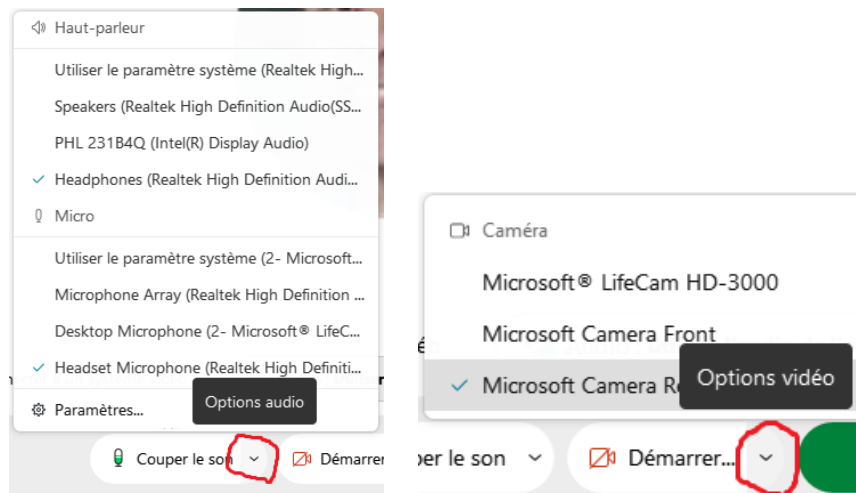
Haut-parleur

Utiliser le paramètre système (Realtek High...

Speakers (Realtek High Definition Audio(SS...

PHL 231B4Q (Intel(R) Display Audio)

✓ Headphones (Realtek High Definition Audi...

Micro

Utiliser le paramètre système (2- Microsoft...

Microphone Array (Realtek High Definition ...

Desktop Microphone (2- Microsoft® LifeC...

✓ Headset Microphone (Realtek High Definiti...

Paramètres...

Options audio

Couper le son

Démarrer

Caméra

Microsoft® LifeCam HD-3000

Microsoft Camera Front

✓ Microsoft Camera R

Options vidéo

per le son

Démarrer...